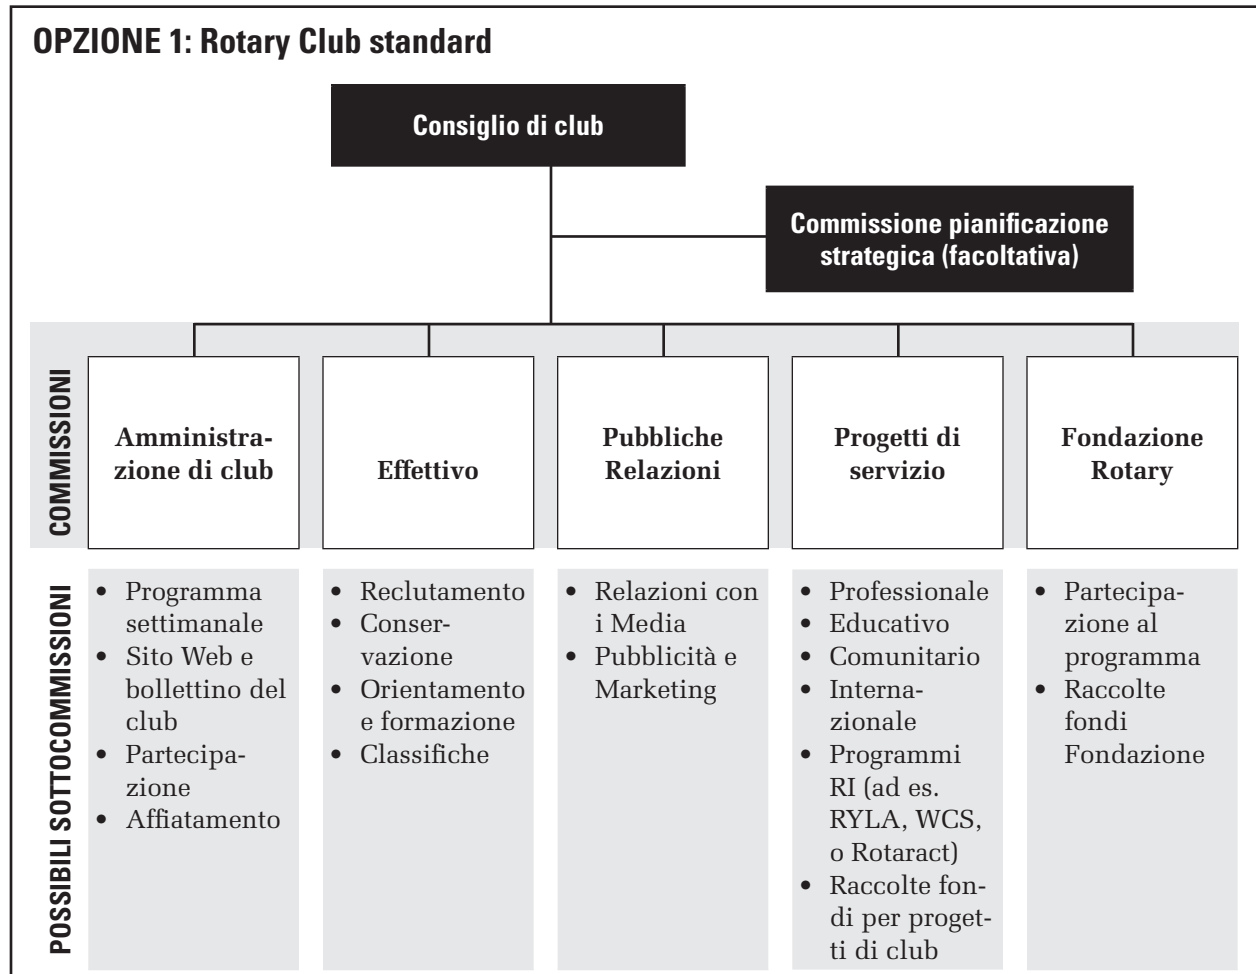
OPZIONE 1: Rotary Club standard

Consiglio di club

Commissione pianificazione strategica (facoltativa)

COMMISSIONI

Amministrazione di club

Effettivo

Pubbliche Relazioni

Progetti di servizio

Fondazione Rotary

POSSIBILI SOTTOCOMMISSIONI

- Programma settimanale
- Sito Web e bollettino del club
- Partecipazione
- Affiatamento

- Reclutamento
- Conservazione
- Orientamento e formazione
- Classifiche

- Relazioni con i Media
- Pubblicità e Marketing

- Professionale
- Educativo
- Comunitario
- Internazionale
- Programmi RI (ad es. RYLA, WCS, o Rotaract)
- Raccolte fondi per progetti di club

- Partecipazione al programma
- Raccolte fondi Fondazione